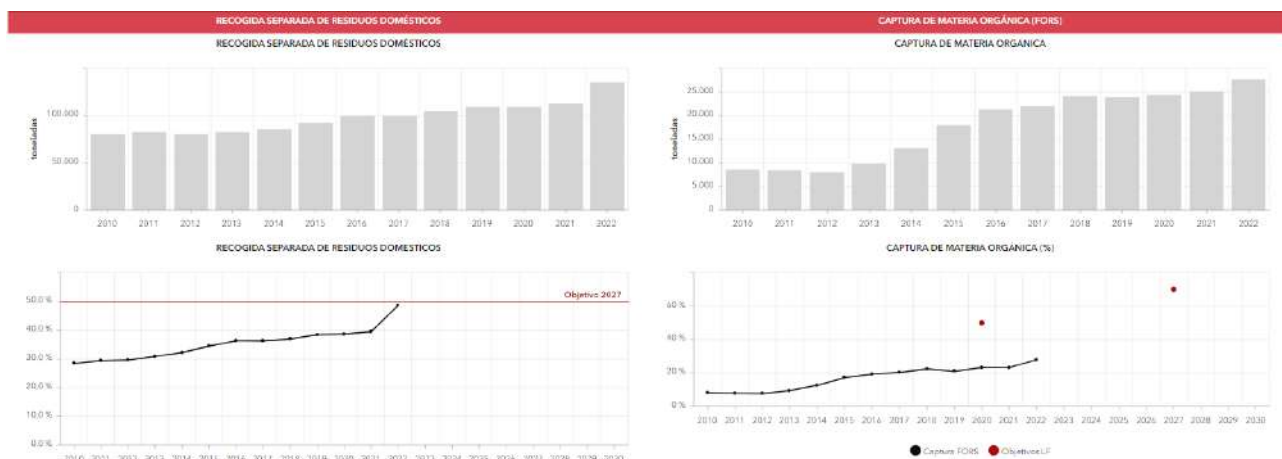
RECOGIDA SEPARADA DE RESIDUOS DOMÉSTICOS

RECOGIDA SEPARADA DE RESIDUOS DOMÉSTICOS

toneladas

100.000
50.000
0

2010 2011 2012 2013 2014 2015 2016 2017 2018 2019 2020 2021 2022

RECOGIDA SEPARADA DE RESIDUOS DOMESTICOS

Objetivo 2027

50,0 %
40,0 %
30,0 %
20,0 %
10,0 %
0,0 %

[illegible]

CAPTURA DE MATERIA ORGÁNICA (FORS)

CAPTURA DE MATERIA ORGANICA

toneladas

25.000
20.000
15.000
10.000
5.000
0

2010 2011 2012 2013 2014 2015 2016 2017 2018 2019 2020 2021 2022

CAPTURA DE MATERIA ORGÁNICA (%)

60 %
40 %
20 %
0 %

2010 2011 2012 2013 2014 2015 2016 2017 2018 2019 2020 2021 2022 2023 2024 2025 2026 2027 2028 2029 2030

Captura FORS   Objetivo LF